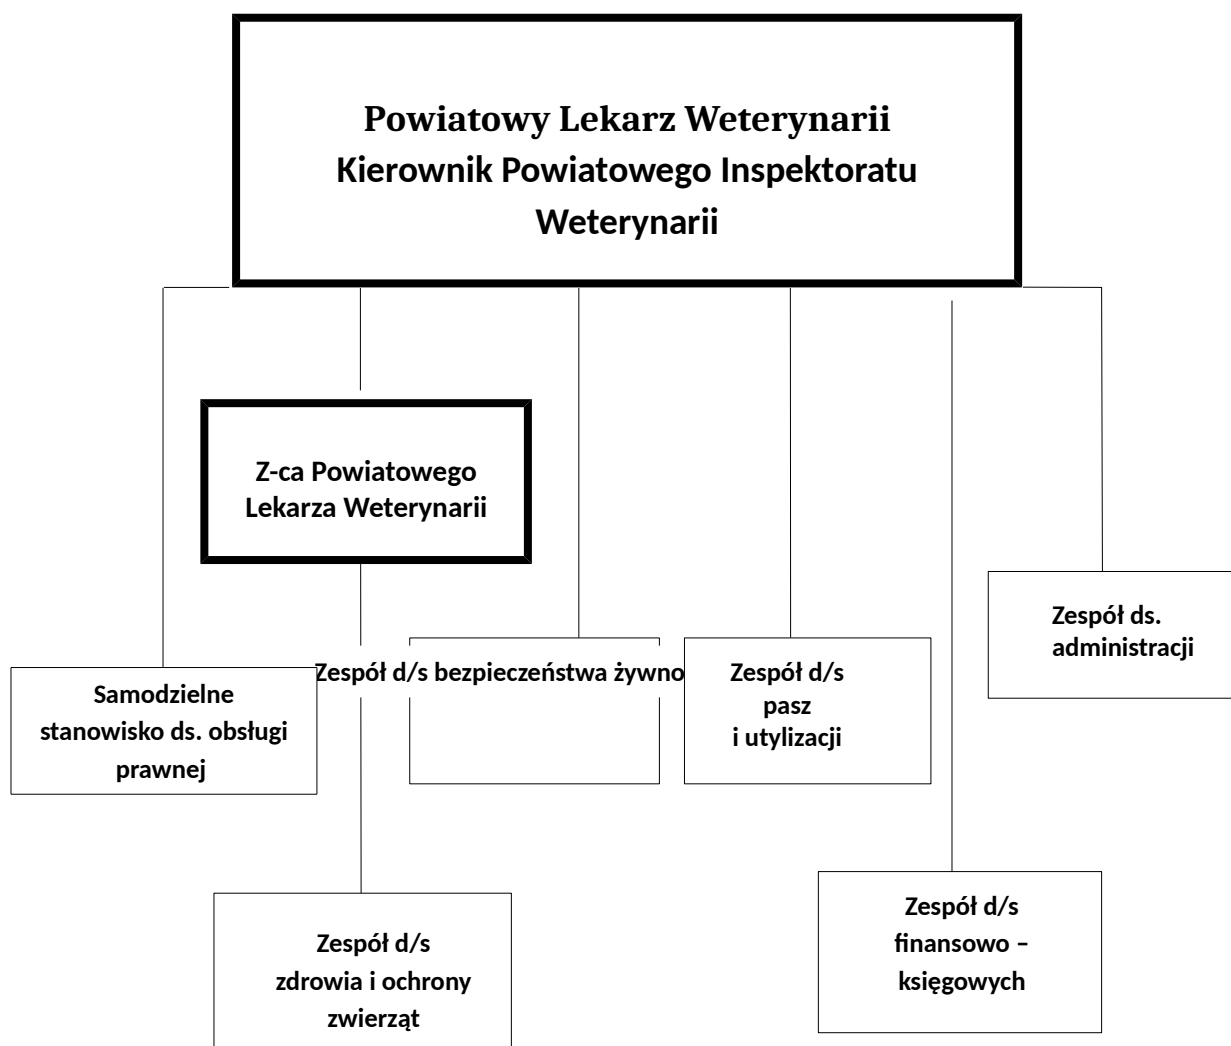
Powiatowy Lekarz Weterynarii
Kierownik Powiatowego Inspektoratu Weterynarii

Z-ca Powiatowego Lekarza Weterynarii

Samodzielne stanowisko ds. obsługi prawnej

Zespół d/s bezpieczeństwa żywno

Zespół d/s pasz i utylizacji

Zespół ds. administracji

Zespół d/s zdrowia i ochrony zwierząt

Zespół d/s finansowo – księgowych